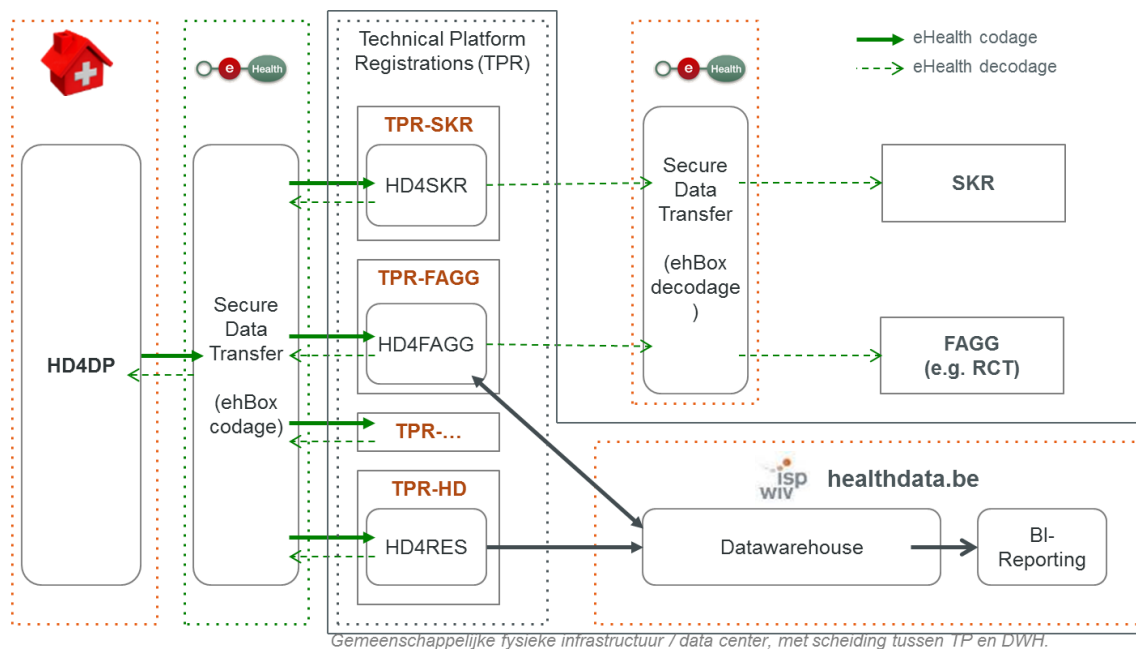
eHealth codage
eHealth decodage

e Health

Technical Platform Registrations (TPR)

e Health

HD4DP

Secure Data Transfer

(ehBox codage)

TPR-SKR
HD4SKR

TPR-FAGG
HD4FAGG

TPR-...

TPR-HD
HD4RES

Secure Data Transfer

(ehBox decodage )

SKR

FAGG (e.g. RCT)

isp wiv healthdata.be

Datawarehouse

BI-Reporting

Gemeenschappelijke fysieke infrastructuur / data center, met scheiding tussen TP en DWH.